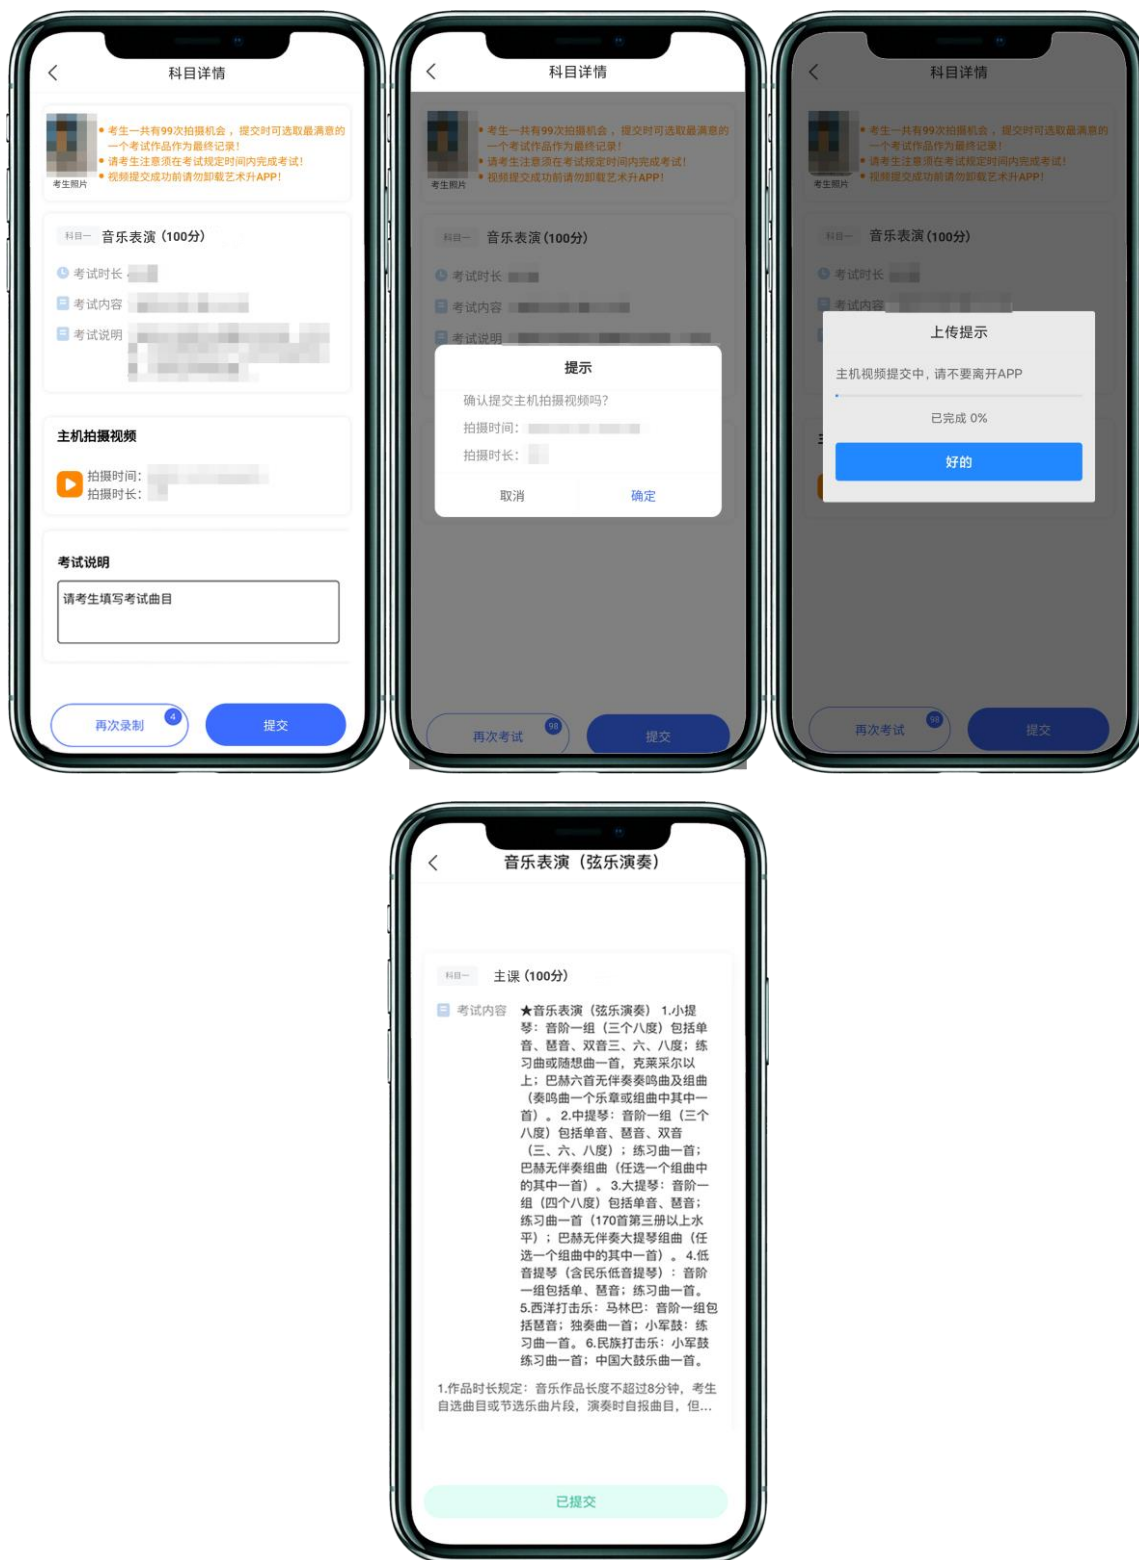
科目详情

考生照片

• 考生一共有99次拍摄机会，提交时可选取最满意的一个考试作品作为最终记录!
• 请考生注意须在考试规定时间内完成考试!
• 视频提交成功前请勿卸载艺术升APP!

科目一 音乐表演（100分）

考试时长 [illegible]
考试内容 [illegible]
考试说明 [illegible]

主机拍摄视频

拍摄时间: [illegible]
拍摄时长: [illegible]

考试说明

请考生填写考试曲目

再次录制 4
提交

科目详情

考生照片

• 考生一共有99次拍摄机会，提交时可选取最满意的一个考试作品作为最终记录!
• 请考生注意须在考试规定时间内完成考试!
• 视频提交成功前请勿卸载艺术升APP!

科目一 音乐表演（100分）

考试时长 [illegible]
考试内容 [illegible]
考试说明 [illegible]

提示

确认提交主机拍摄视频吗?
拍摄时间: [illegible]
拍摄时长: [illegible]

取消
确定

再次考试 98
提交

科目详情

考生照片

• 考生一共有99次拍摄机会，提交时可选取最满意的一个考试作品作为最终记录!
• 请考生注意须在考试规定时间内完成考试!
• 视频提交成功前请勿卸载艺术升APP!

科目一 音乐表演（100分）

考试时长 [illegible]
考试内容 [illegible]

上传提示

主机视频提交中，请不要离开APP

已完成 0%

好的

再次考试 98
提交

音乐表演（弦乐演奏）

科目一 主课（100分）

考试内容 ★音乐表演（弦乐演奏） 1.小提琴：音阶一组（三个八度）包括单音、琶音、双音三、六、八度；练习曲或随想曲一首，克莱采尔以上；巴赫六首无伴奏奏鸣曲及组曲（奏鸣曲一个乐章或组曲中其中一首）。2.中提琴：音阶一组（三个八度）包括单音、琶音、双音（三、六、八度）；练习曲一首；巴赫无伴奏组曲（任选一个组曲中的其中一首）。3.大提琴：音阶一组（四个八度）包括单音、琶音；练习曲一首（170首第三册以上水平）；巴赫无伴奏大提琴组曲（任选一个组曲中的其中一首）。4.低音提琴（含民乐低音提琴）：音阶一组包括单、琶音；练习曲一首。5.西洋打击乐：马林巴：音阶一组包括琶音；独奏曲一首；小军鼓：练习曲一首。6.民族打击乐：小军鼓练习曲一首；中国大鼓乐曲一首。

1.作品时长规定：音乐作品长度不超过8分钟，考生自选曲目或节选乐曲片段，演奏时自报曲目，但...

已提交